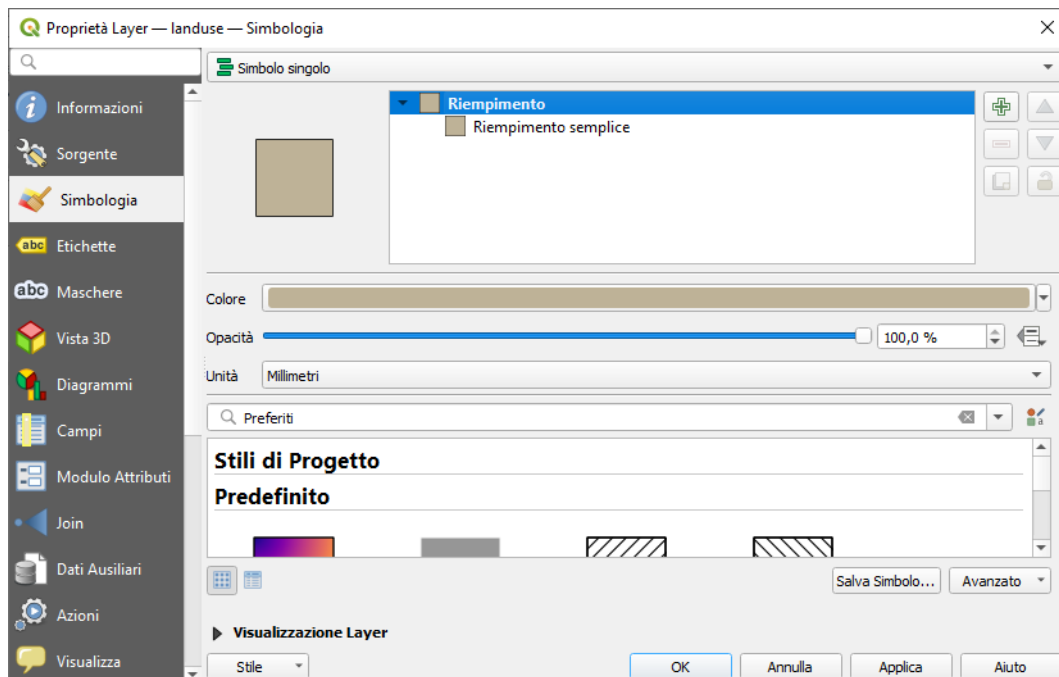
Proprietà Layer — landuse — Simbologia

Informazioni
Sorgente
Simbologia
Etichette
Maschere
Vista 3D
Diagrammi
Campi
Modulo Attributi
Join
Dati Ausiliari
Azioni
Visualizza

Simbolo singolo

Riempimento
Riempimento semplice

Colore
Opacità 100,0 %
Unità Millimetri

Preferiti

Stili di Progetto
Predefinito

Salva Simbolo...
Avanzato

Visualizzazione Layer

Stile
OK
Annulla
Applica
Aiuto